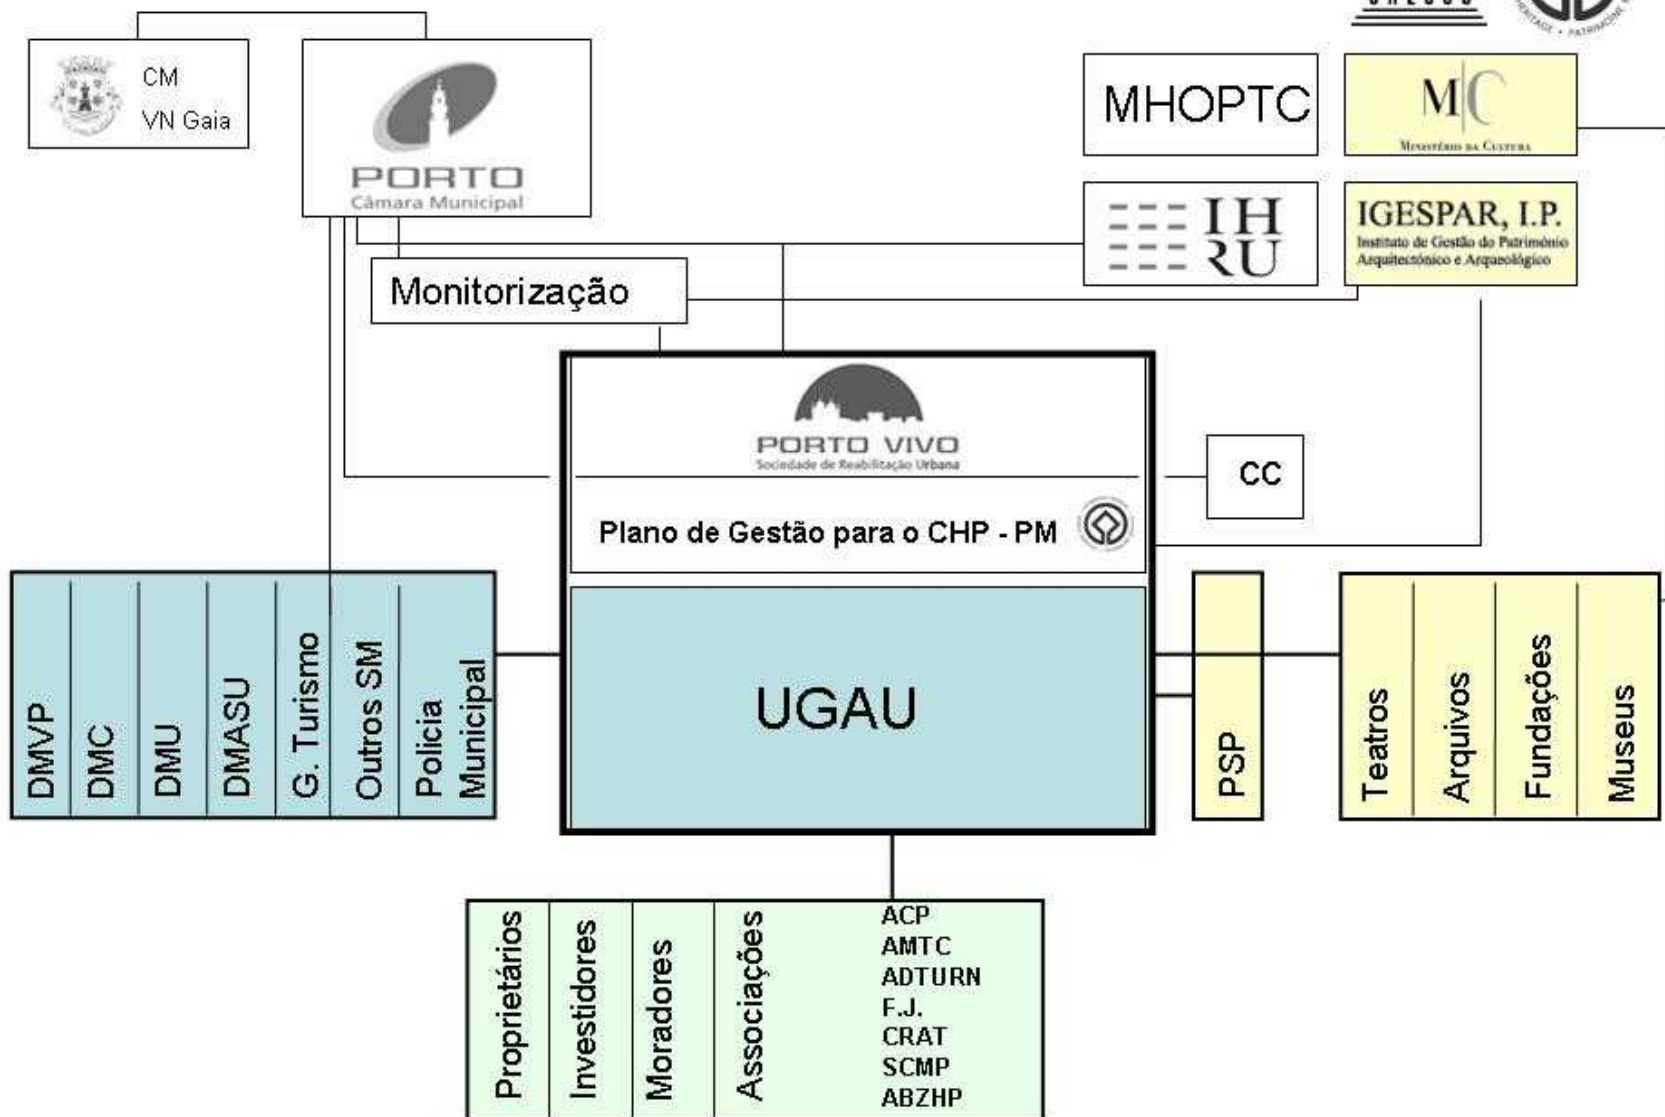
CM
VN Gaia

PORTO
Câmara Municipal

MHOPTC

M|C
Ministério da Cultura

IHRU

IGESPAR, I.P.
Instituto de Gestão do Património Arquitectónico e Arqueológico

Monitorização

PORTO VIVO
Sociedade de Reabilitação Urbana

CC

Plano de Gestão para o CHP - PM

UGAU

DMVP
DMC
DMU
DMASU
G. Turismo
Outros SM
Policia Municipal

PSP

Teatros
Arquivos
Fundações
Museus

Proprietários
Investidores
Moradores
Associações

ACP
AMTC
ADTURN
F.J.
CRAT
SCMP
ABZHP